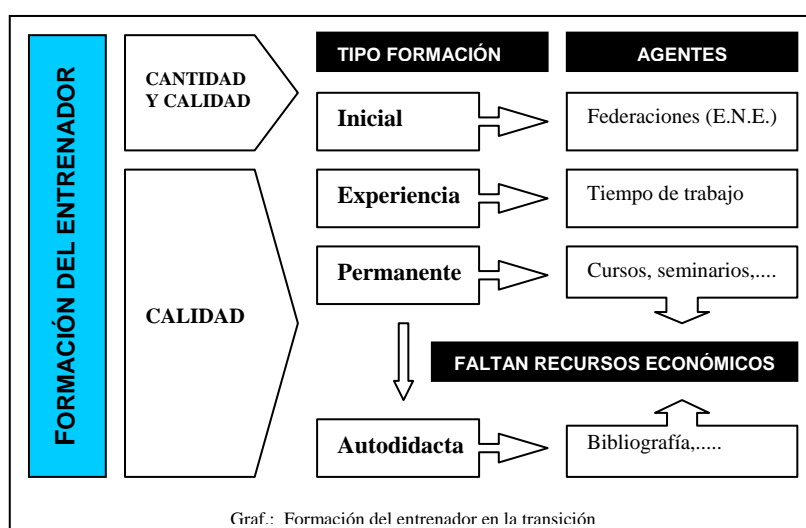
FORMACIÓN DEL ENTRENADOR

CANTIDAD Y CALIDAD

CALIDAD

TIPO FORMACIÓN

AGENTES

Inicial

Federaciones (E.N.E.)

Experiencia

Tiempo de trabajo

Permanente

Cursos, seminarios,....

FALTAN RECURSOS ECONÓMICOS

Autodidacta

Bibliografía,.....

Graf.: Formación del entrenador en la transición